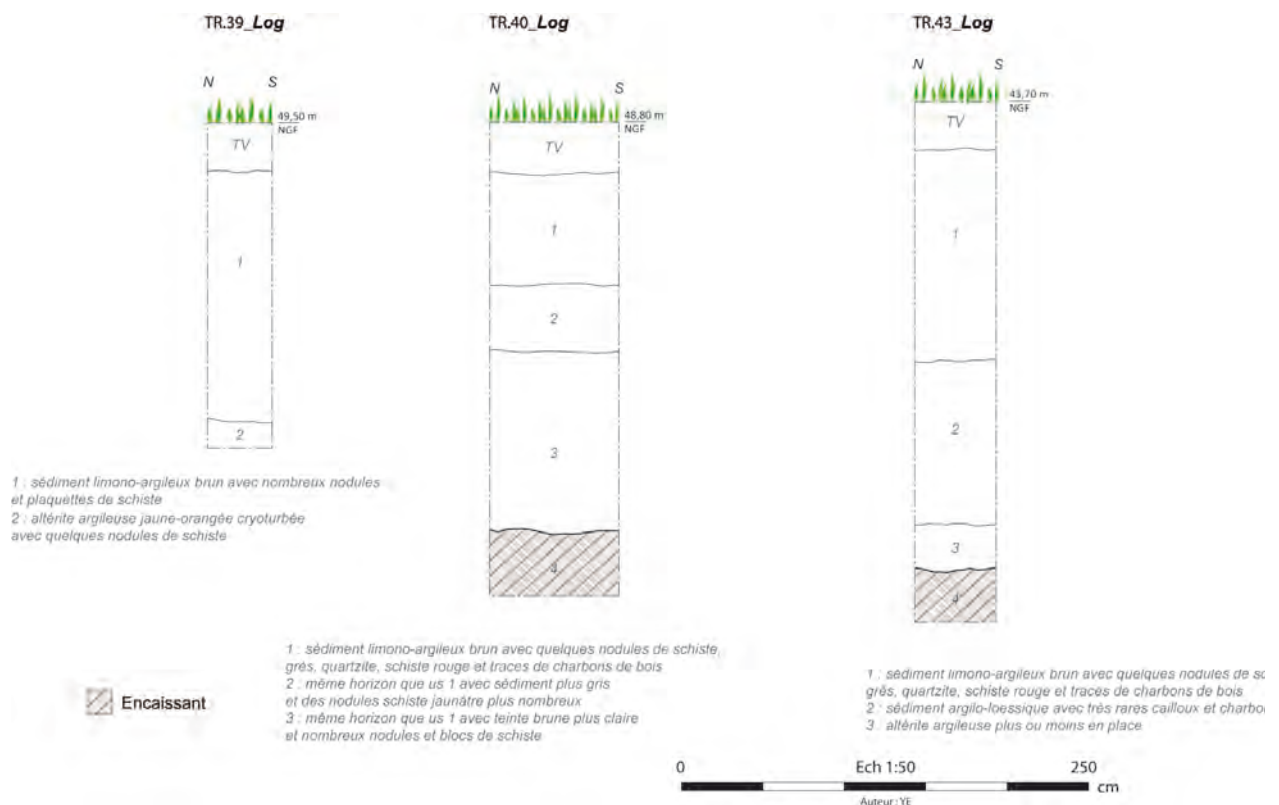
TR.39_**Log**

N S

49,50 m NGF

TV

1

2

1 : sédiment limono-argileux brun avec nombreux nodules et plaquettes de schiste
2 : altérite argileuse jaune-orangée cryoturbée avec quelques nodules de schiste

TR.40_**Log**

N S

48,80 m NGF

TV

1

2

3

4

1 : sédiment limono-argileux brun avec quelques nodules de schiste, grès, quartzite, schiste rouge et traces de charbons de bois
2 : même horizon que us 1 avec sédiment plus gris et des nodules schiste jaunâtre plus nombreux
3 : même horizon que us 1 avec teinte brune plus claire et nombreux nodules et blocs de schiste

TR.43_**Log**

N S

43,70 m NGF

TV

1

2

3

4

1 : sédiment limono-argileux brun avec quelques nodules de sc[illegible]
grès, quartzite, schiste rouge et traces de charbons de bois
2 : sédiment argilo-loessique avec très rares cailloux et charbo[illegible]
3 : altérite argileuse plus ou moins en place

Encaissant

0 Ech 1:50 250 cm

Auteur : YE